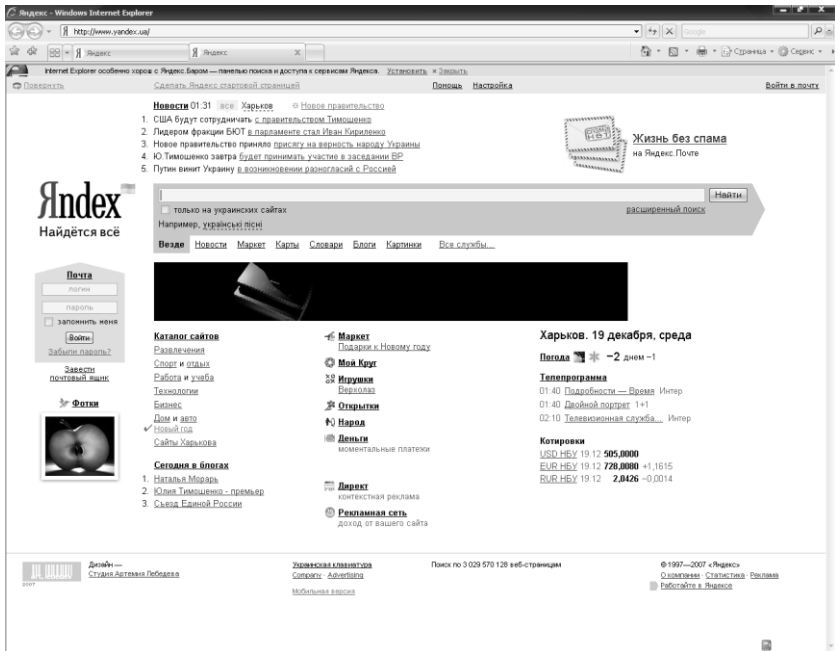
Яндекс - Windows Internet Explorer

http://www.yandex.ua/

Google

Яндекс

Яндекс

Страница Сервис

Internet Explorer особенно хорош с Яндекс.Баром — панелью поиска и доступа к сервисам Яндекса. Установить × Закрыть

Повернуть

Сделать Яндекс стартовой страницей

Помощь Настройка

Войти в почту

Новости 01:31 все Харьков Новое правительство

1. США будут сотрудничать с правительством Тимошенко
2. Лидером фракции БЮТ в парламенте стал Иван Кириленко
3. Новое правительство приняло присягу на верность народу Украины
4. Ю.Тимошенко завтра будет принимать участие в заседании ВР
5. Путин винит Украину в возникновении разногласий с Россией

Жизнь без спама
на Яндекс.Почте

Яndex
Найдётся всё

Найти

только на украинских сайтах

расширенный поиск

Например, українські пісні

Везде Новости Маркет Карты Словари Блоги Картинки Все службы...

Почта
логин
пароль
запомнить меня
Войти
Забыли пароль?
Завести почтовый ящик

Фотки

Каталог сайтов
Развлечения
Спорт и отдых
Работа и учеба
Технологии
Бизнес
Дом и авто
Новый год
Сайты Харькова

Сегодня в блогах
1. Наталья Морарь
2. Юлия Тимошенко - премьер
3. Съезд Единой России

Маркет
Подарки к Новому году
Мой Круг
Игрушки
Верхолаз
Открытки
Народ
Деньги
моментальные платежи

Директ
контекстная реклама
Рекламная сеть
доход от вашего сайта

Харьков. 19 декабря, среда

Погода −2 днем −1

Телепрограмма
01:40 Подробности — Время Интер
01:40 Двойной портрет 1+1
02:10 Телевизионная служба... Интер

Котировки
USD НБУ 19.12 505,0000
EUR НБУ 19.12 728,0080 +1,1615
RUR НБУ 19.12 2,0426 −0,0014

Дизайн —
Студия Артемия Лебедева

Украинская клавиатура
Company · Advertising
Мобильная версия

Поиск по 3 029 570 126 веб-страницам

© 1997—2007 «Яндекс»
О компании · Статистика · Реклама
Работайте в Яндексе